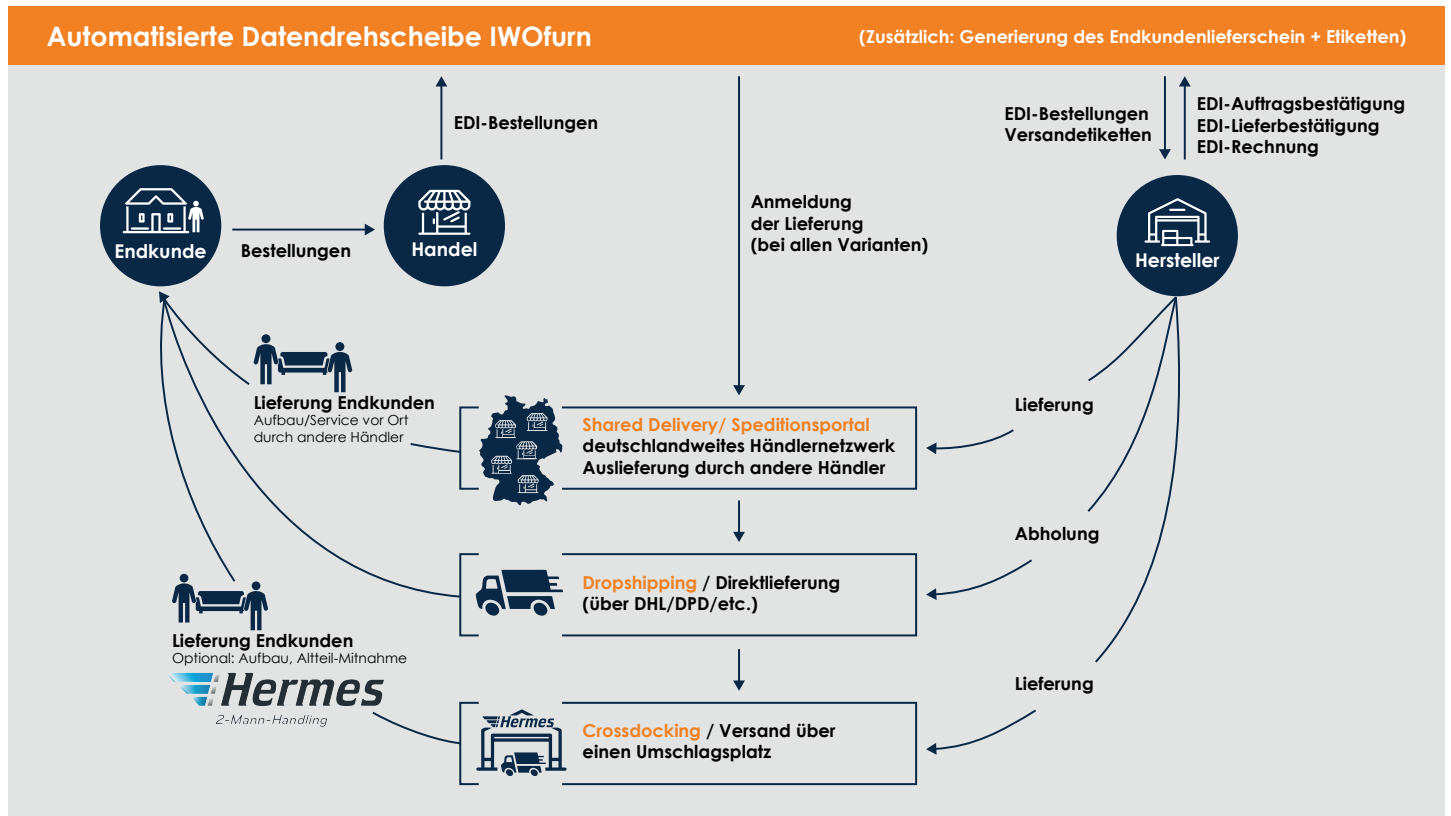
Automatisierte Datendrehscheibe IWOfurn

(Zusätzlich: Generierung des Endkundenlieferschein + Etiketten)

EDI-Bestellungen

EDI-Bestellungen
Versandetiketten

EDI-Auftragsbestätigung
EDI-Lieferbestätigung
EDI-Rechnung

Endkunde

Bestellungen

Handel

Anmeldung
der Lieferung
(bei allen Varianten)

Hersteller

Lieferung Endkunden
Aufbau/Service vor Ort
durch andere Händler

Shared Delivery/ Speditionsportal
deutschlandweites Händlernetzwerk
Auslieferung durch andere Händler

Lieferung

Abholung

Dropshipping / Direktlieferung
(über DHL/DPD/etc.)

Lieferung Endkunden
Optional: Aufbau, Altteil-Mitnahme

Hermes
2-Mann-Handling

Lieferung

Hermes

Crossdocking / Versand über
einen Umschlagsplatz